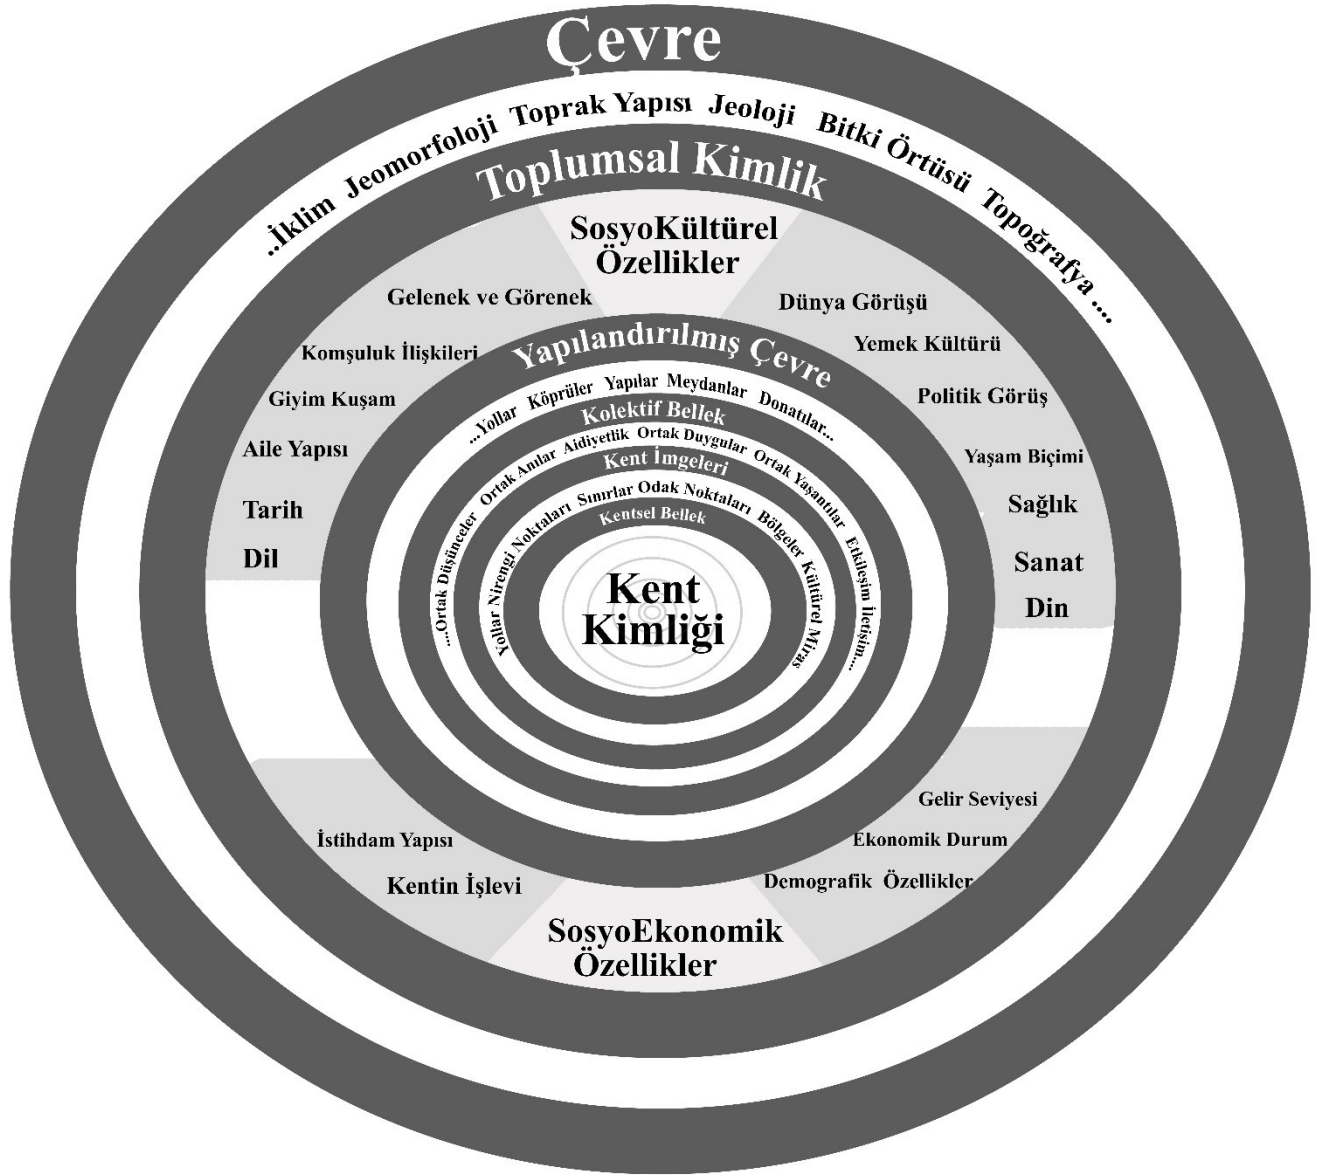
Çevre

..İklim Jeomorfoloji Toprak Yapısı Jeoloji Bitki Örtüsü Topoğrafya ....

Toplumsal Kimlik

SosyoKültürel Özellikler

Gelenek ve Görenek

Komşuluk İlişkileri

Giyim Kuşam

Aile Yapısı

Tarih

Dil

Dünya Görüşü

Yemek Kültürü

Politik Görüş

Yaşam Biçimi

Sağlık

Sanat

Din

Yapılandırılmış Çevre

...Yollar Köprüler Yapılar Meydanlar Donatılar...

Kolektif Bellek

....Ortak Düşünceler Ortak Anılar Aidiyetlik Ortak Duygular Ortak Yaşantılar Etkileşim İletişim....

Kent İmgeleri

Yollar Nirengi Noktaları Sınırlar Odak Noktaları Bölgeler Kültürel Miras

Kentsel Bellek

Kent Kimliği

İstihdam Yapısı

Kentin İşlevi

Gelir Seviyesi

Ekonomik Durum

Demografik Özellikler

SosyoEkonomik Özellikler